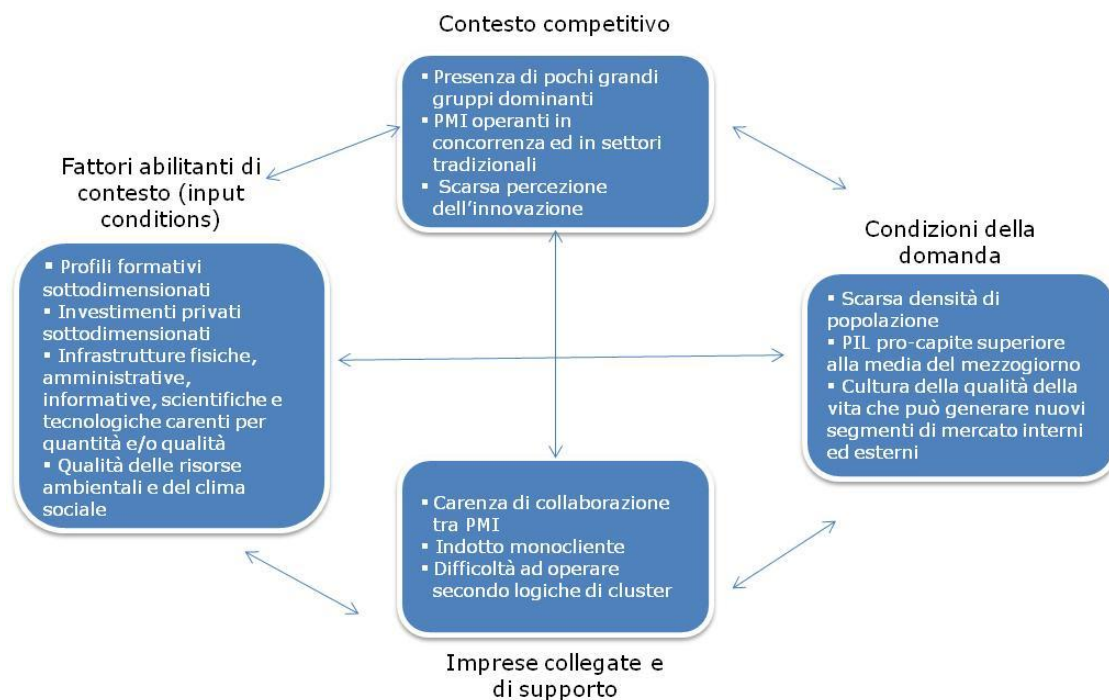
Contesto competitivo

▪ Presenza di pochi grandi gruppi dominanti
▪ PMI operanti in concorrenza ed in settori tradizionali
▪ Scarsa percezione dell'innovazione

Fattori abilitanti di contesto (input conditions)

▪ Profili formativi sottodimensionati
▪ Investimenti privati sottodimensionati
▪ Infrastrutture fisiche, amministrative, informative, scientifiche e tecnologiche carenti per quantità e/o qualità
▪ Qualità delle risorse ambientali e del clima sociale

Condizioni della domanda

▪ Scarsa densità di popolazione
▪ PIL pro-capite superiore alla media del mezzogiorno
▪ Cultura della qualità della vita che può generare nuovi segmenti di mercato interni ed esterni

▪ Carenza di collaborazione tra PMI
▪ Indotto monocliente
▪ Difficoltà ad operare secondo logiche di cluster

Imprese collegate e di supporto